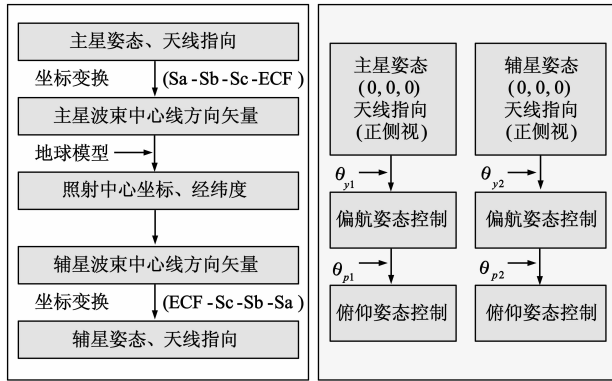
主星姿态、天线指向

坐标变换 (Sa-Sb-Sc-ECF)

主星波束中心线方向矢量

地球模型

照射中心坐标、经纬度

辅星波束中心线方向矢量

坐标变换 (ECF-Sc-Sb-Sa)

辅星姿态、天线指向

主星姿态 (0, 0, 0) 天线指向 (正侧视)

$\theta_{y1}$

偏航姿态控制

$\theta_{p1}$

俯仰姿态控制

辅星姿态 (0, 0, 0) 天线指向 (正侧视)

$\theta_{y2}$

偏航姿态控制

$\theta_{p2}$

俯仰姿态控制